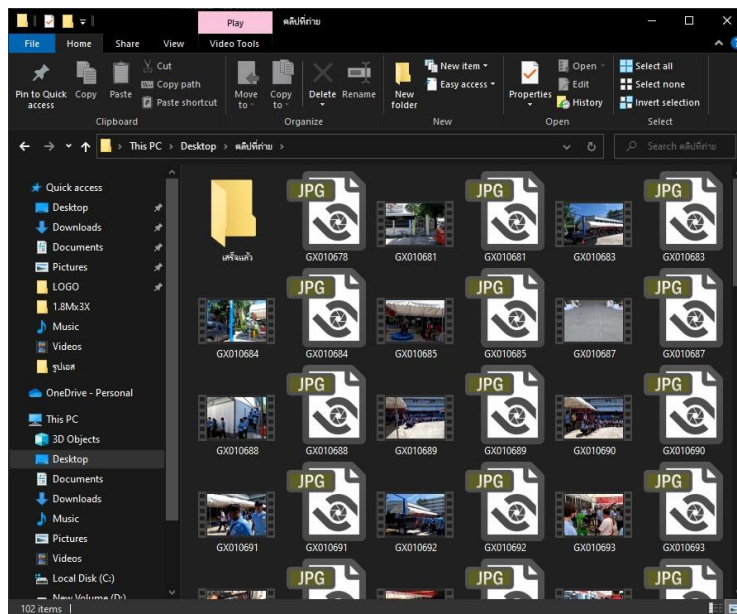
Play
คลิปที่ถ่าย
File
Home
Share
View
Video Tools

Pin to Quick access
Copy
Paste
Cut
Copy path
Paste shortcut
Clipboard
Move to
Copy to
Delete
Rename
Organize
New folder
New item
Easy access
New
Properties
Open
Edit
History
Open
Select all
Select none
Invert selection
Select

This PC › Desktop › คลิปที่ถ่าย ›
Search คลิปที่ถ่าย

Quick access
Desktop
Downloads
Documents
Pictures
LOGO
1.8Mx3X
Music
Videos
รูปเลส
OneDrive - Personal
This PC
3D Objects
Desktop
Documents
Downloads
Music
Pictures
Videos
Local Disk (C:)
New Volume (D:)

เสร็จแล้ว
JPG
GX010678
GX010681
JPG
GX010681
GX010683
JPG
GX010683
GX010684
JPG
GX010684
GX010685
JPG
GX010685
GX010687
JPG
GX010687
JPG
GX010688
JPG
GX010688
GX010689
JPG
GX010689
GX010690
JPG
GX010690
GX010691
JPG
GX010691
GX010692
JPG
GX010692
GX010693
JPG
GX010693
JPG
JPG
JPG

102 items